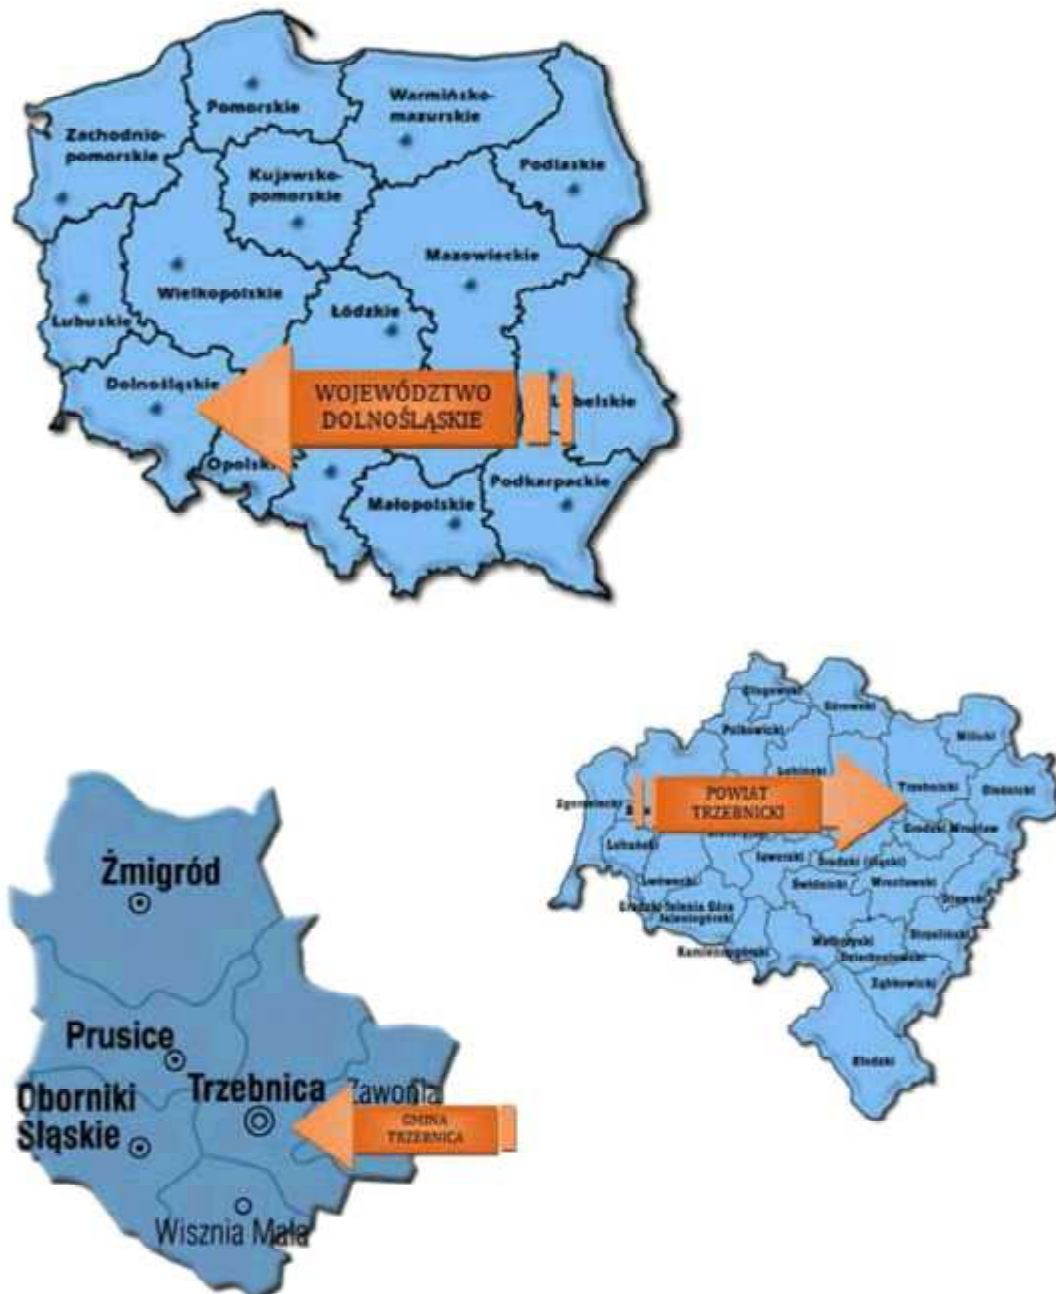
Pomorskie
Warmińsko-mazurskie
Zachodnio-pomorskie
Podlaskie
Kujawsko-pomorskie
Mazowieckie
Wielkopolskie
Lubuskie
Łódzkie
Dolnośląskie
WOJEWÓDZTWO DOLNOŚLĄSKIE
Lubelskie
Opolskie
Podkarpackie
Małopolskie

Głogowski
Górowski
Polkowicki
Milicki
Lubiński
Zgorzelecki
POWIAT TRZEBNICKI
Trzebnicki
Oleśnicki
Lubański
Średzki
Wrocław
Jaworski
Średzki (śląski)
Lwówecki
Świdnicki
Wrocławski
Oławski
Jeleniogórski
Jelenia Góra
Strzeliński
Kamiennogórski
Wałbrzyski
Dzierżoniowski
Ząbkowicki
Kłodzki

Żmigród
Prusice
Trzebnica
Zawonia
Oborniki Śląskie
GMINA TRZEBNICA
Wisznia Mała